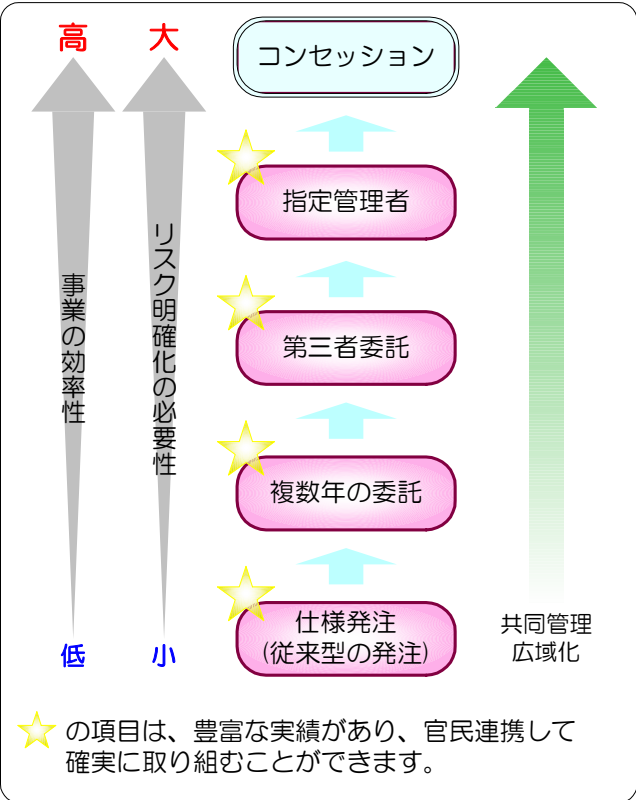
高

大

コンセッション

事業の効率性

リスク明確化の必要性

指定管理者

第三者委託

複数年の委託

仕様発注
(従来型の発注)

共同管理
広域化

低

小

の項目は、豊富な実績があり、官民連携して確実に取り組むことができます。